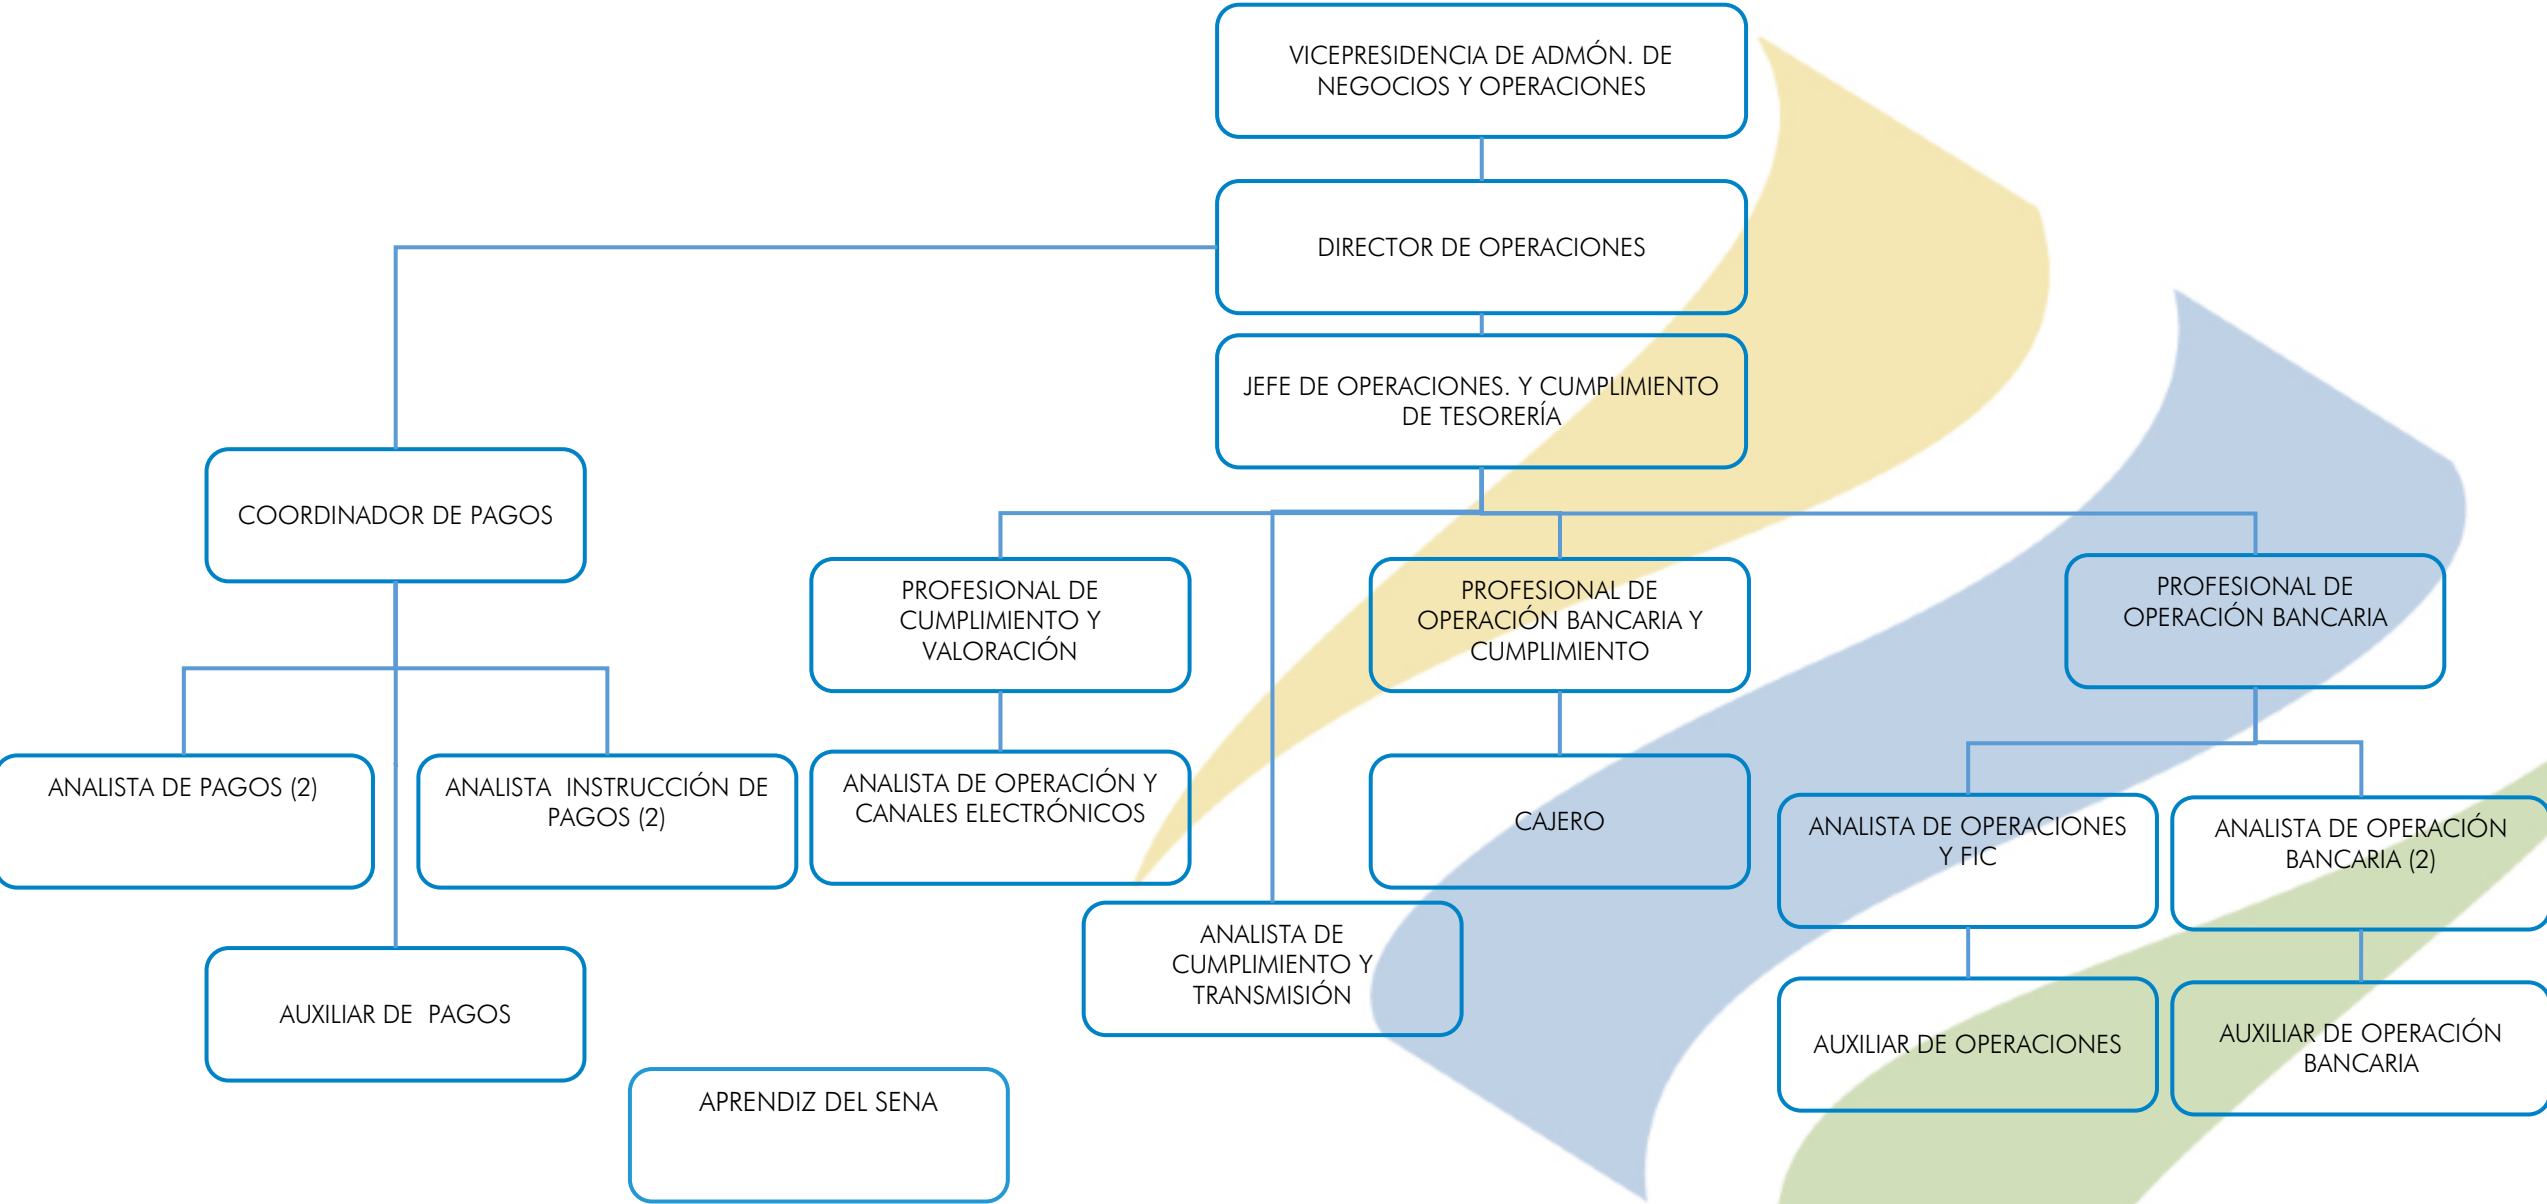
VICEPRESIDENCIA DE ADMÓN. DE NEGOCIOS Y OPERACIONES

DIRECTOR DE OPERACIONES

JEFE DE OPERACIONES. Y CUMPLIMIENTO DE TESORERÍA

COORDINADOR DE PAGOS

PROFESIONAL DE CUMPLIMIENTO Y VALORACIÓN

PROFESIONAL DE OPERACIÓN BANCARIA Y CUMPLIMIENTO

PROFESIONAL DE OPERACIÓN BANCARIA

ANALISTA DE PAGOS (2)

ANALISTA INSTRUCCIÓN DE PAGOS (2)

ANALISTA DE OPERACIÓN Y CANALES ELECTRÓNICOS

CAJERO

ANALISTA DE OPERACIONES Y FIC

ANALISTA DE OPERACIÓN BANCARIA (2)

ANALISTA DE CUMPLIMIENTO Y TRANSMISIÓN

AUXILIAR DE PAGOS

AUXILIAR DE OPERACIONES

AUXILIAR DE OPERACIÓN BANCARIA

APRENDIZ DEL SENA